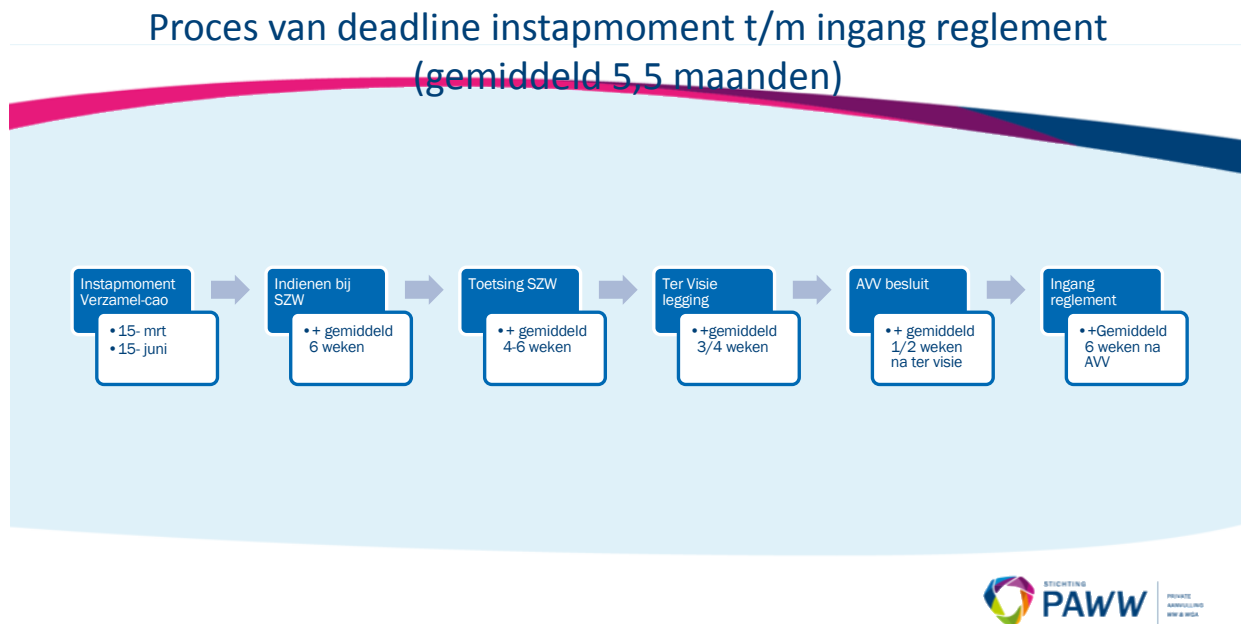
Proces van deadline instapmoment t/m ingang reglement (gemiddeld 5,5 maanden)

Instapmoment Verzamel-cao
• 15- mrt
• 15- juni

Indienen bij SZW
• + gemiddeld 6 weken

Toetsing SZW
• + gemiddeld 4-6 weken

Ter Visie legging
• +gemiddeld 3/4 weken

AVV besluit
• + gemiddeld 1/2 weken na ter visie

Ingang reglement
• +Gemiddeld 6 weken na AVV

STICHTING PAWW PRIVATE AANVULLING WW & WGA